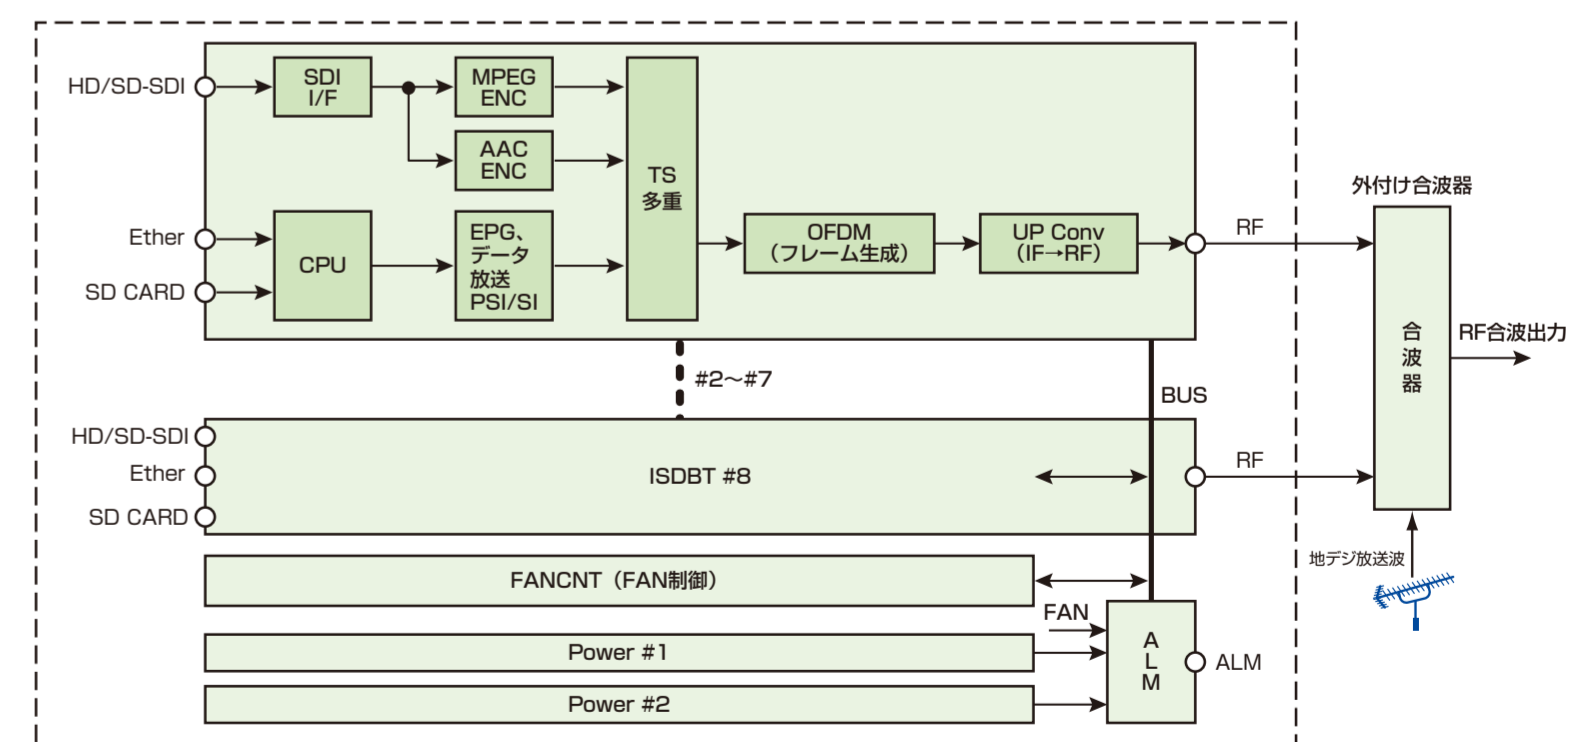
HD/SD-SDI
SDI I/F
MPEG ENC
AAC ENC
TS 多重
Ether
SD CARD
CPU
EPG、データ放送 PSI/SI
OFDM (フレーム生成)
UP Conv (IF→RF)
RF
外付け合波器
合波器
RF合波出力
#2～#7
BUS
HD/SD-SDI
Ether
SD CARD
ISDBT #8
RF
地デジ放送波
FANCNT（FAN制御）
FAN
A L M
ALM
Power #1
Power #2